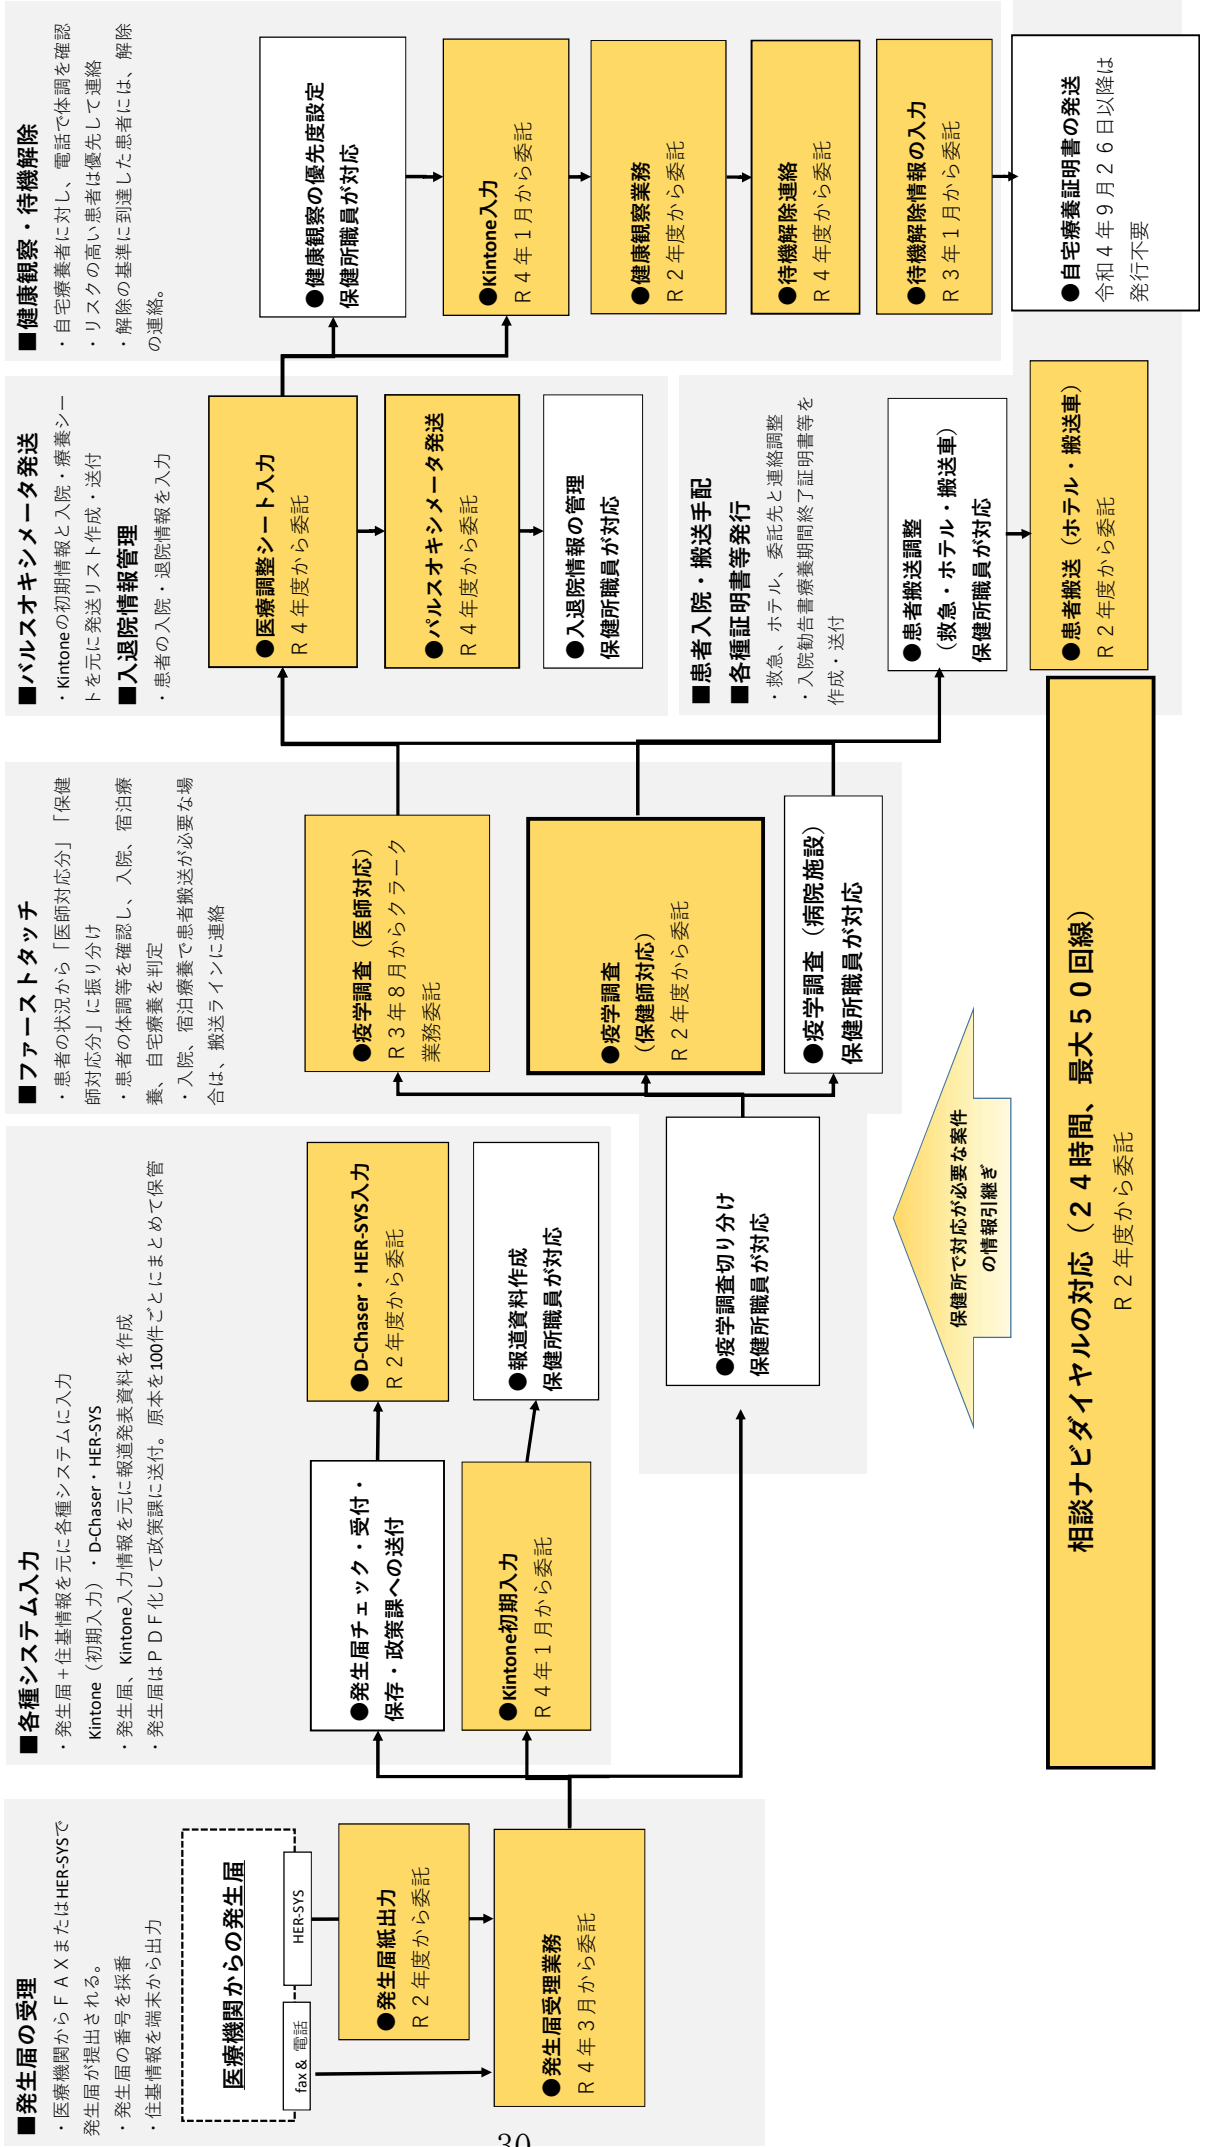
■発生届の受理
・医療機関からＦＡＸまたはHER-SYSで発生届が提出される。
・発生届の番号を採番
・住基情報を端末から出力

医療機関からの発生届
fax & 電話
HER-SYS

●発生届紙出力
Ｒ２年度から委託

●発生届受理業務
Ｒ４年３月から委託

■各種システム入力
・発生届＋住基情報を元に各種システムに入力
Kintone（初期入力）・D-Chaser・HER-SYS
・発生届、Kintone入力情報を元に報道発表資料を作成
・発生届はＰＤＦ化して政策課に送付。原本を100件ごとにまとめて保管

●発生届チェック・受付・保存・政策課への送付

●Kintone初期入力
Ｒ４年１月から委託

●D-Chaser・HER-SYS入力
Ｒ２年度から委託

●報道資料作成
保健所職員が対応

●疫学調査切り分け
保健所職員が対応

■ファーストタッチ
・患者の状況から「医師対応分」「保健師対応分」に振り分け
・患者の体調等を確認し、入院、宿泊療養、自宅療養を判定
・入院、宿泊療養で患者搬送が必要な場合は、搬送ラインに連絡

●疫学調査（医師対応）
Ｒ３年８月からクラーク業務委託

●疫学調査
（保健師対応）
Ｒ２年度から委託

●疫学調査（病院施設）
保健所職員が対応

■パルスオキシメータ発送
・Kintoneの初期情報と入院・療養シートを元に発送リスト作成・送付
■入退院情報管理
・患者の入院・退院情報を入力

●医療調整シート入力
Ｒ４年度から委託

●パルスオキシメータ発送
Ｒ４年度から委託

●入退院情報の管理
保健所職員が対応

■患者入院・搬送手配
■各種証明書等発行
・救急、ホテル、委託先と連絡調整
・入院勧告書療養期間終了証明書等を作成・送付

●患者搬送調整
（救急・ホテル・搬送車）
保健所職員が対応

●患者搬送（ホテル・搬送車）
Ｒ２年度から委託

■健康観察・待機解除
・自宅療養者に対し、電話で体調を確認
・リスクの高い患者は優先して連絡
・解除の基準に到達した患者には、解除の連絡。

●健康観察の優先度設定
保健所職員が対応

●Kintone入力
Ｒ４年１月から委託

●健康観察業務
Ｒ２年度から委託

●待機解除連絡
Ｒ４年度から委託

●待機解除情報の入力
Ｒ３年１月から委託

●自宅療養証明書の発送
令和４年９月２６日以降は発行不要

保健所で対応が必要な案件の情報引継ぎ

相談ナビダイヤルの対応（２４時間、最大５０回線）
Ｒ２年度から委託

30